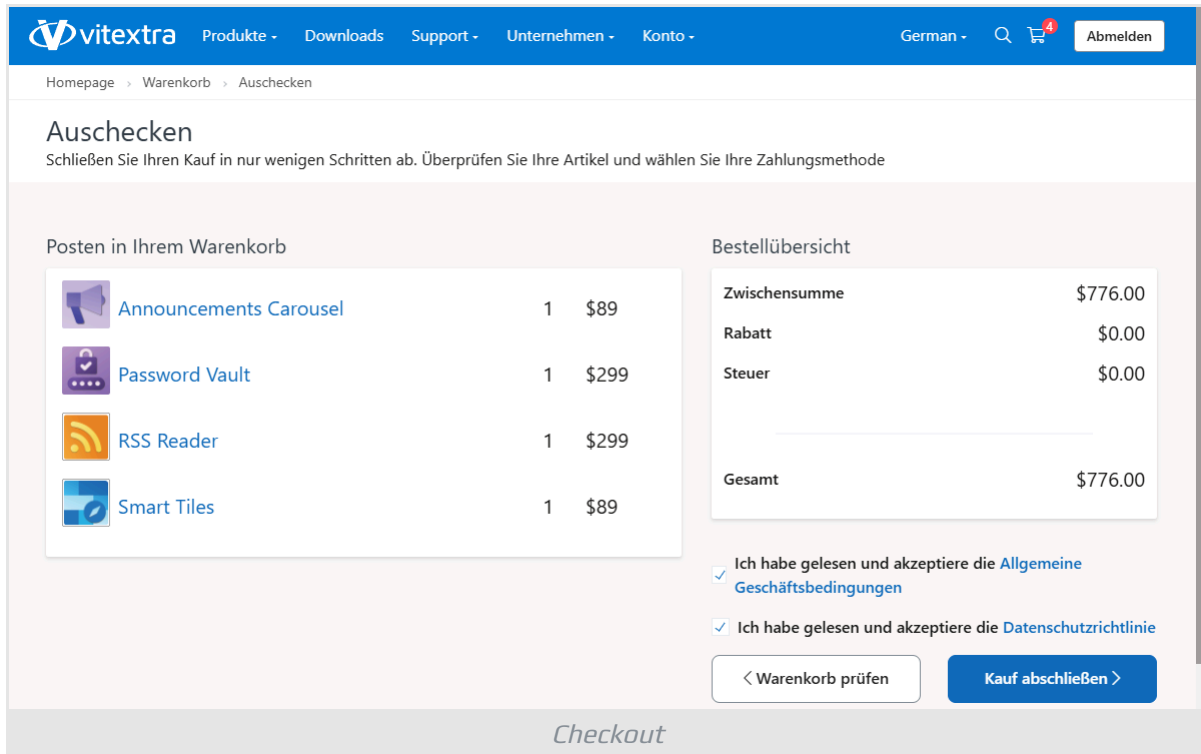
vitextra Produkte Downloads Support Unternehmen Konto German 4 Abmelden

Homepage › Warenkorb › Auschecken

Auschecken

Schließen Sie Ihren Kauf in nur wenigen Schritten ab. Überprüfen Sie Ihre Artikel und wählen Sie Ihre Zahlungsmethode

Posten in Ihrem Warenkorb

| | | |
|---|---|---|
| Announcements Carousel | 1 | \$89 |
| Password Vault | 1 | \$299 |
| RSS Reader | 1 | \$299 |
| Smart Tiles | 1 | \$89 |

Bestellübersicht

| | |
|---|---|
| Zwischensumme | \$776.00 |
| Rabatt | \$0.00 |
| Steuer | \$0.00 |
| Gesamt | \$776.00 |

Ich habe gelesen und akzeptiere die Allgemeine Geschäftsbedingungen

Ich habe gelesen und akzeptiere die Datenschutzrichtlinie

Warenkorb prüfen

Kauf abschließen

Checkout